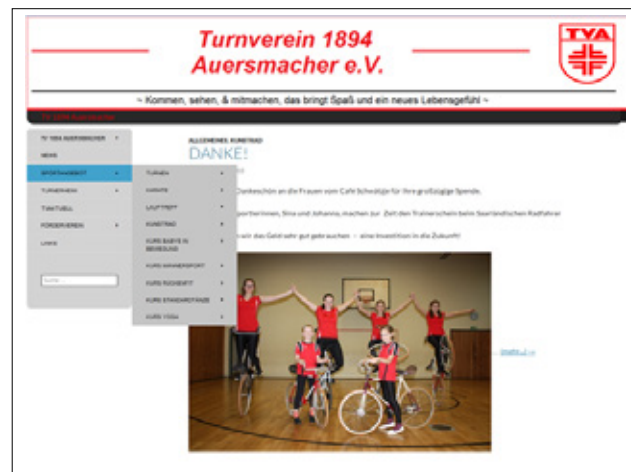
Turnverein 1894
Auersmacher e.V.

TVA

~ Kommen, sehen, & mitmachen, das bringt Spaß und ein neues Lebensgefühl ~

TV 1894 AUERSMACHER
NEWS
SPORTANGEBOT
TURNERHEIM
TVAKTUELL
FÖRDERVEREIN
LINKS

Suche ...

TURNEN
KARATE
LAUFTREFF
KUNSTRAD
KURS BABYS IN BEWEGUNG
KURS WANDERSPORT
KURS FLEXIBEFIT
KURS STANDARDTÄNZE
KURS YOGA

ALLGEMEINES, KUNSTRAD
DANKE!

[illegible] Dankeschön an die Frauen vom Café Schokolje für ihre großzügige Spende.

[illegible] sportlerinnen, Sina und Johanna, machen zur Zeit den Trainerschein beim Saarländischen Radfahrer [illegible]

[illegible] wir das Geld sehr gut gebrauchen - eine Investition in die Zukunft!

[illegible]